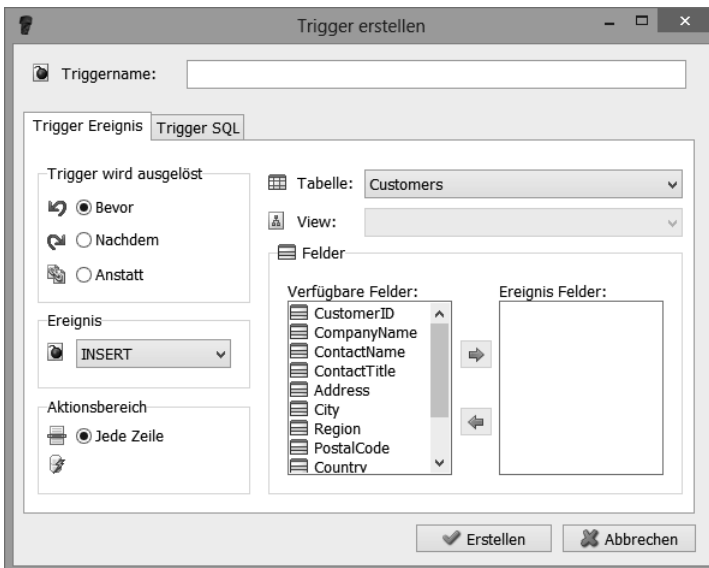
Trigger erstellen

Triggername:

Trigger Ereignis | Trigger SQL

Trigger wird ausgelöst
Bevor
Nachdem
Anstatt

Ereignis
INSERT

Aktionsbereich
Jede Zeile

Tabelle: Customers
View:

Felder
Verfügbare Felder:
CustomerID
CompanyName
ContactName
ContactTitle
Address
City
Region
PostalCode
Country

Ereignis Felder:

Erstellen
Abbrechen